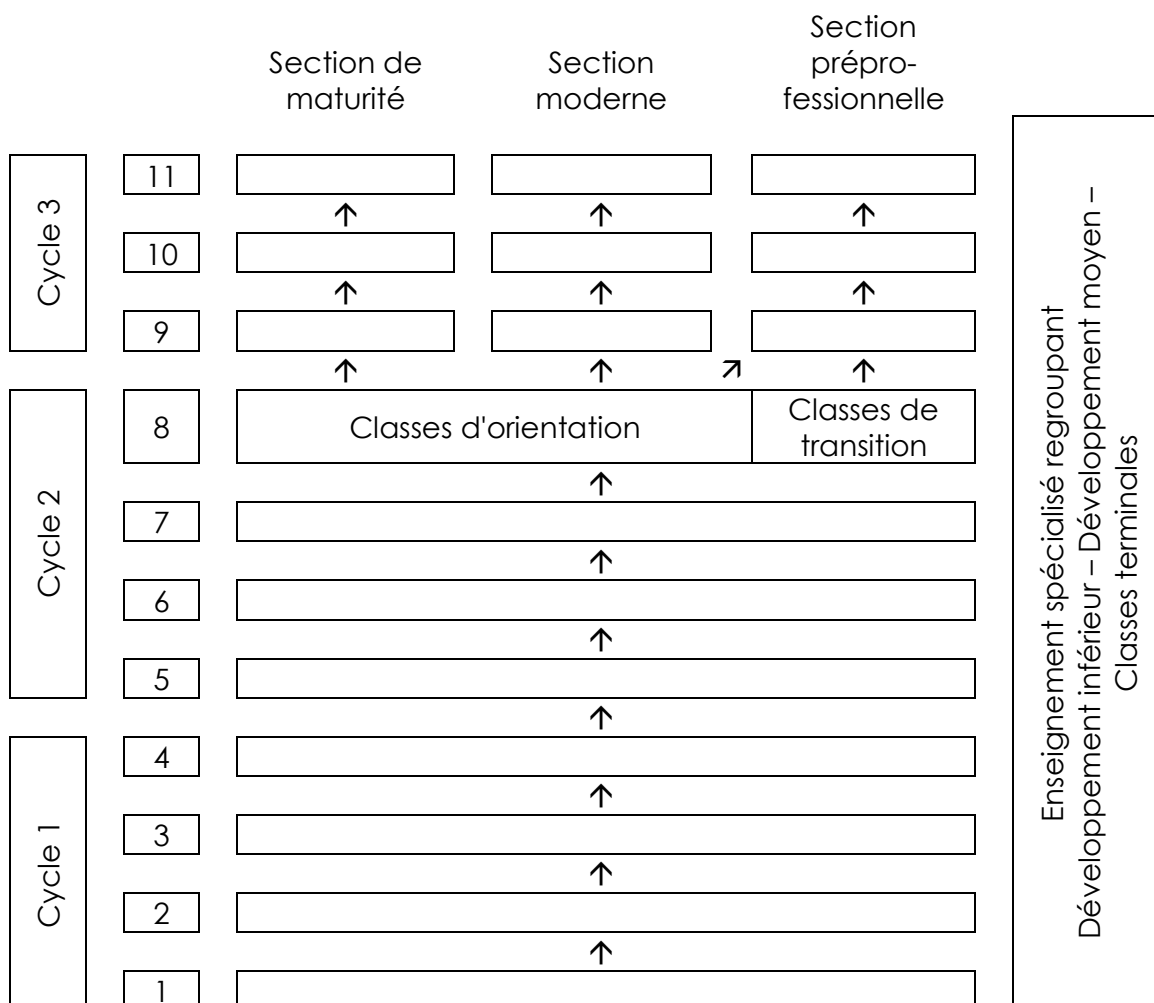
Section de maturité

Section moderne

Section préprofessionnelle

Cycle 3

11

10

9

Cycle 2

8

Classes d'orientation

Classes de transition

7

6

5

Cycle 1

4

3

2

1

Enseignement spécialisé regroupant Développement inférieur – Développement moyen – Classes terminales